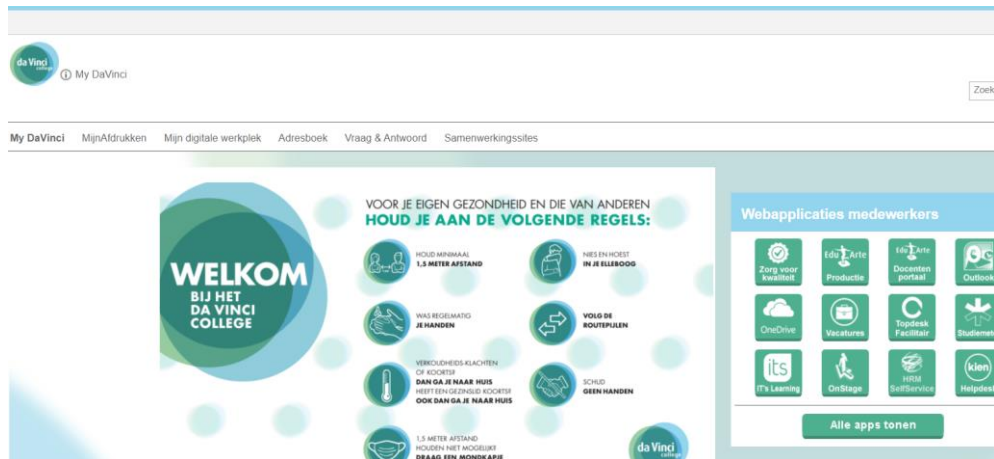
da Vinci college

My DaVinci

Zoek

My DaVinci MijnAfdrukken Mijn digitale werkplek Adresboek Vraag & Antwoord Samenwerkingssites

WELKOM BIJ HET DA VINCI COLLEGE

VOOR JE EIGEN GEZONDHEID EN DIE VAN ANDEREN
HOUD JE AAN DE VOLGENDE REGELS:

HOUD MINIMAAL 1,5 METER AFSTAND

NIES EN HOEST IN JE ELLEBOOG

WAS REGELMATIG JE HANDEN

VOLG DE ROUTEPIJLEN

VERKOUDHEIDS KLACHTEN OF KOORTS? DAN GA JE NAAR HUIS HEEFT EEN GEZINSLID KOORTS? OOK DAN GA JE NAAR HUIS

SCHUD GEEN HANDEN

1,5 METER AFSTAND HOUDEN NIET MOGELIJK DRAAG EEN MONDKAPJE

da Vinci college

Webapplicaties medewerkers

Zorg voor kwaliteit
Edu Arte Productie
Edu Arte Docenten portaal
Outlook
OneDrive
Vacatures
Topdesk Facilitair
Studiemeter
its IT's Learning
OnStage
HRM SelfService
kien Helpdesk

Alle apps tonen